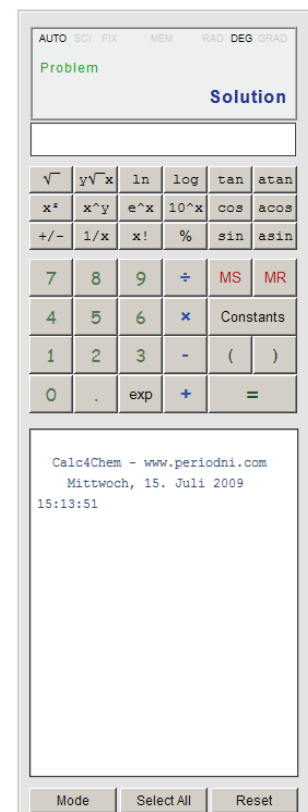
AUTO SCI FIX MEM RAD DEG GRAD

Problem

Solution

| √ | y√x | ln | log | tan | atan |
|---|---|---|---|---|---|
| x² | x^y | e^x | 10^x | cos | acos |
| +/- | 1/x | x! | % | sin | asin |

| 7 | 8 | 9 | ÷ | MS | MR |
|---|---|---|---|---|---|
| 4 | 5 | 6 | × | Constants | |
| 1 | 2 | 3 | - | ( | ) |
| 0 | . | exp | + | = | |

Calc4Chem - www.periodni.com
Mittwoch, 15. Juli 2009
15:13:51

Mode Select All Reset